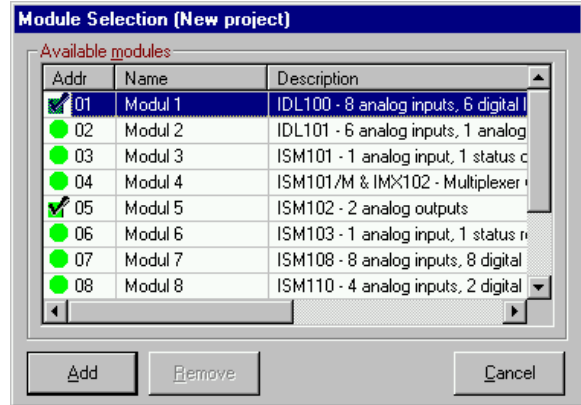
Module Selection (New project)

Available modules

| Addr | Name | Description |
|---|---|---|
| 01 | Modul 1 | IDL100 - 8 analog inputs, 6 digital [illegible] |
| 02 | Modul 2 | IDL101 - 6 analog inputs, 1 analog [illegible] |
| 03 | Modul 3 | ISM101 - 1 analog input, 1 status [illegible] |
| 04 | Modul 4 | ISM101/M & IMX102 - Multiplexer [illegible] |
| 05 | Modul 5 | ISM102 - 2 analog outputs |
| 06 | Modul 6 | ISM103 - 1 analog input, 1 status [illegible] |
| 07 | Modul 7 | ISM108 - 8 analog inputs, 8 digital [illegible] |
| 08 | Modul 8 | ISM110 - 4 analog inputs, 2 digital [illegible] |

Add Remove Cancel